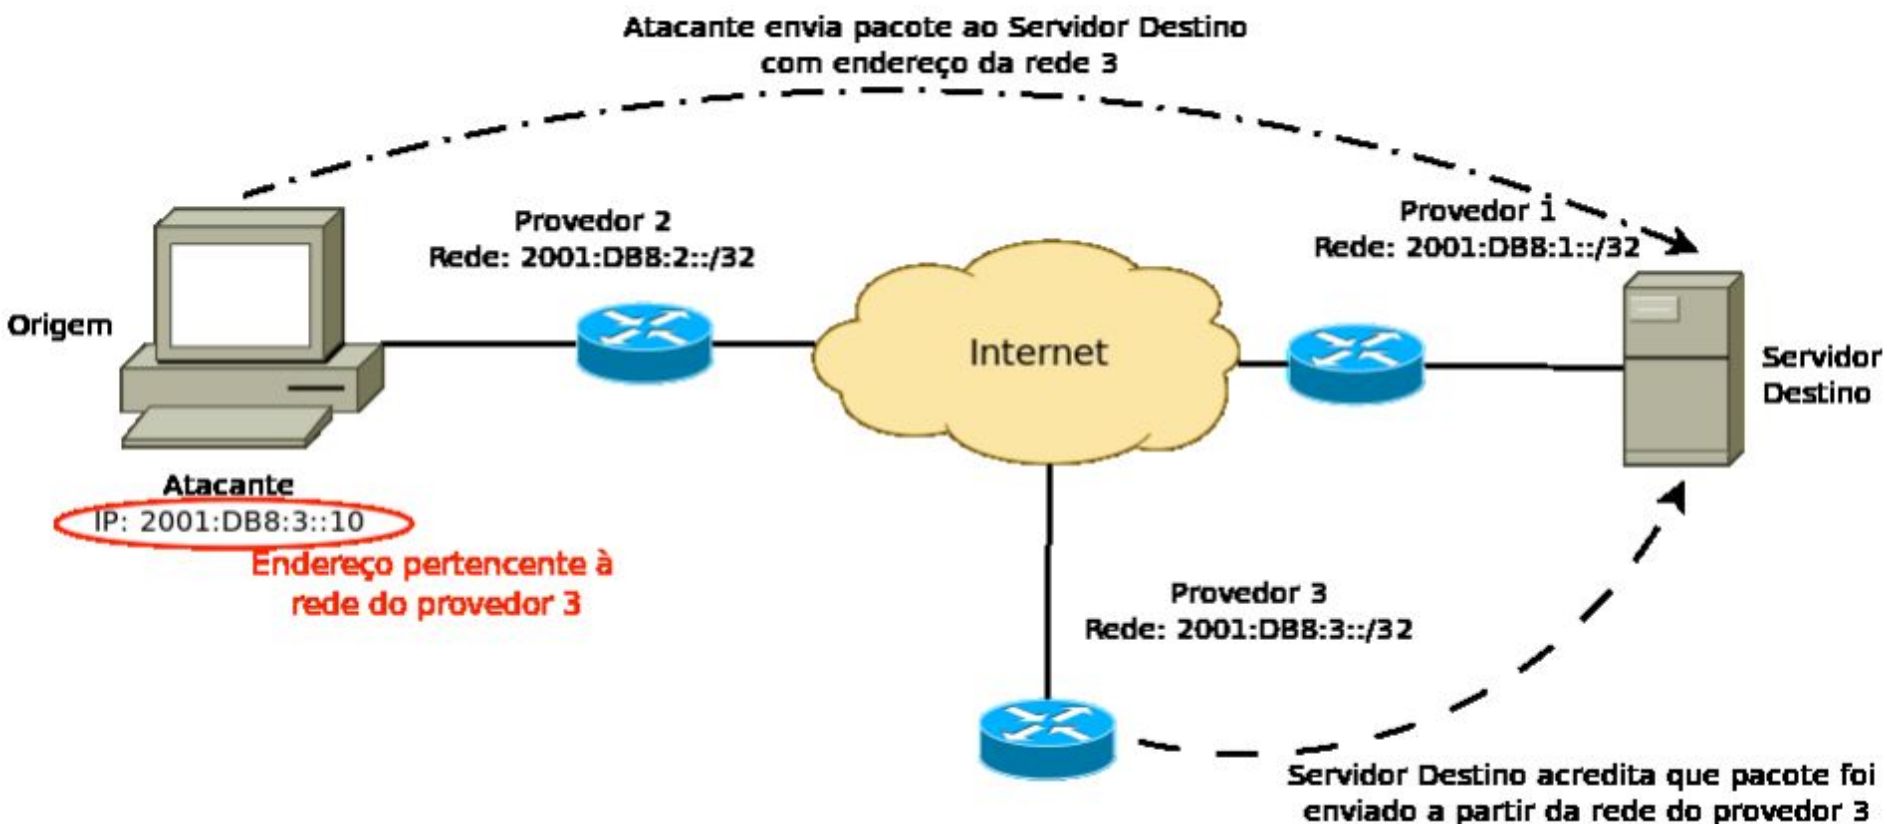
Atacante envia pacote ao Servidor Destino com endereço da rede 3

Provedor 2
Rede: 2001:DB8:2::/32

Provedor 1
Rede: 2001:DB8:1::/32

Origem

Internet

Servidor Destino

Atacante
IP: 2001:DB8:3::10
Endereço pertencente à rede do provedor 3

Provedor 3
Rede: 2001:DB8:3::/32

Servidor Destino acredita que pacote foi enviado a partir da rede do provedor 3